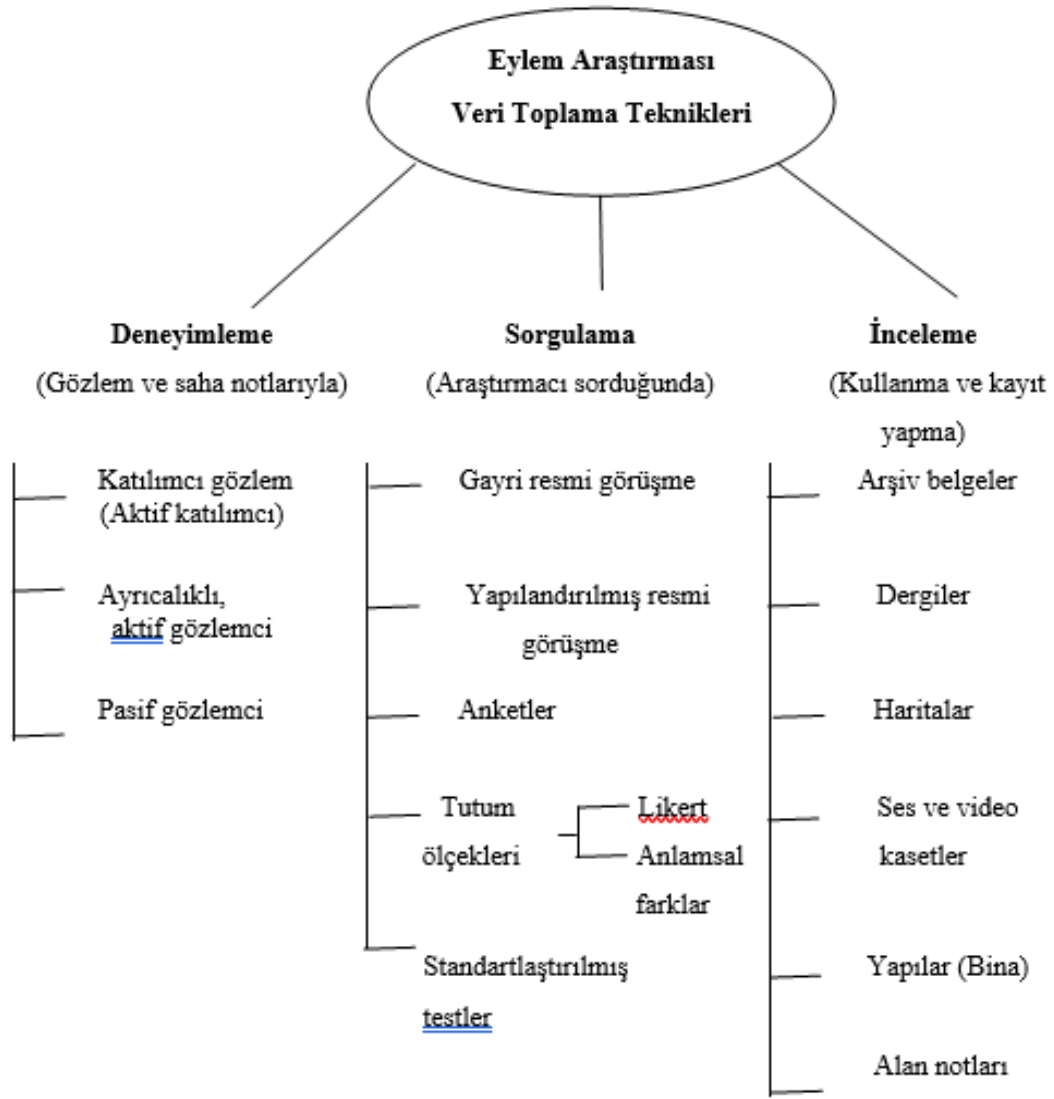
Eylem Araştırması
Veri Toplama Teknikleri

Deneyimleme
(Gözlem ve saha notlarıyla)

Katılımcı gözlem (Aktif katılımcı)

Ayrıcalıklı, aktif gözlemci

Pasif gözlemci

Sorgulama
(Araştırmacı sorduğunda)

Gayri resmi görüşme

Yapılandırılmış resmi görüşme

Anketler

Tutum ölçekleri

Likert

Anlamsal farklar

Standartlaştırılmış testler

İnceleme
(Kullanma ve kayıt yapma)

Arşiv belgeler

Dergiler

Haritalar

Ses ve video kasetler

Yapılar (Bina)

Alan notları